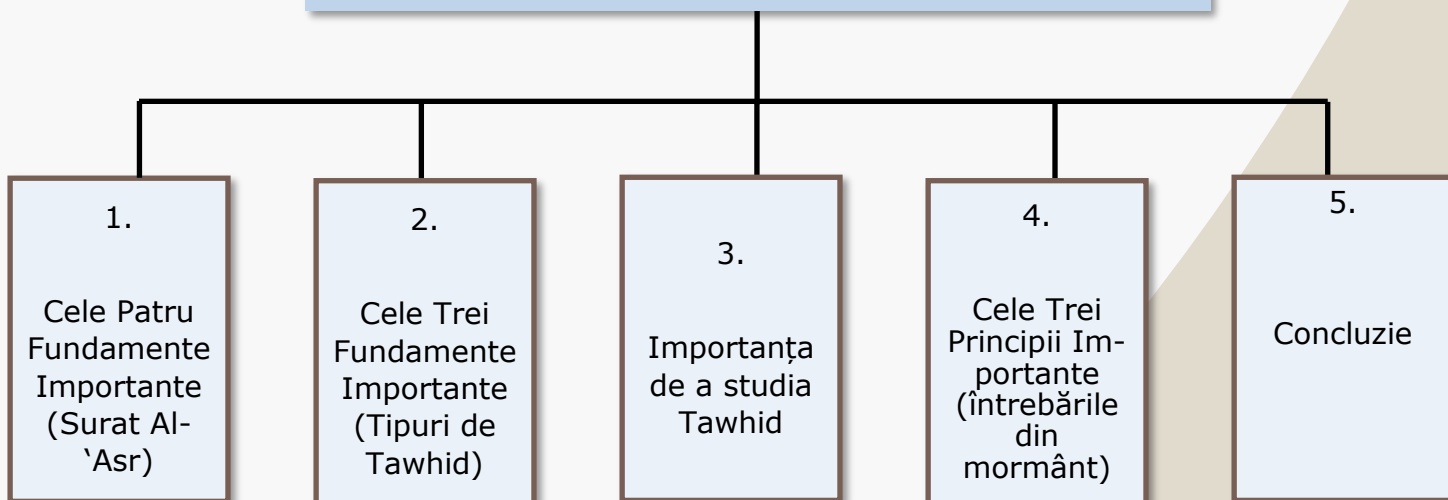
1.

Cele Patru Fundamente Importante (Surat Al-`Asr)

2.

Cele Trei Fundamente Importante (Tipuri de Tawhid)

3.

Importanța de a studia Tawhid

4.

Cele Trei Principii Importante (întrebările din mormânt)

5.

Concluzie